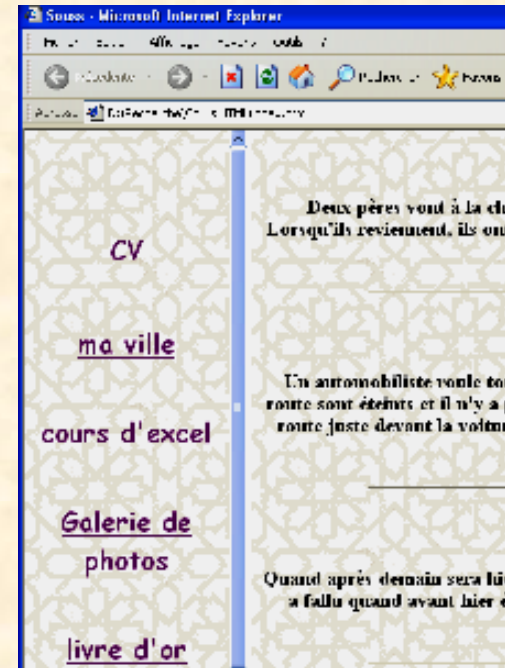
Soucc - Microsoft Internet Explorer

Fichier Edition Affichage Favoris Outils ?

Précédente Rechercher Favoris

Adresse C:\Documents and Settings\...

CV

ma ville

cours d'excel

Galerie de photos

livre d'or

Deux pères vont à la ch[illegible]
Lorsqu'ils reviennent, ils on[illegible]

Un automobiliste roule to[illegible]
route sont éteints et il n'y a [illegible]
route juste devant la voitu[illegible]

Quand après demain sera hi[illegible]
a fallu quand avant hier é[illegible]